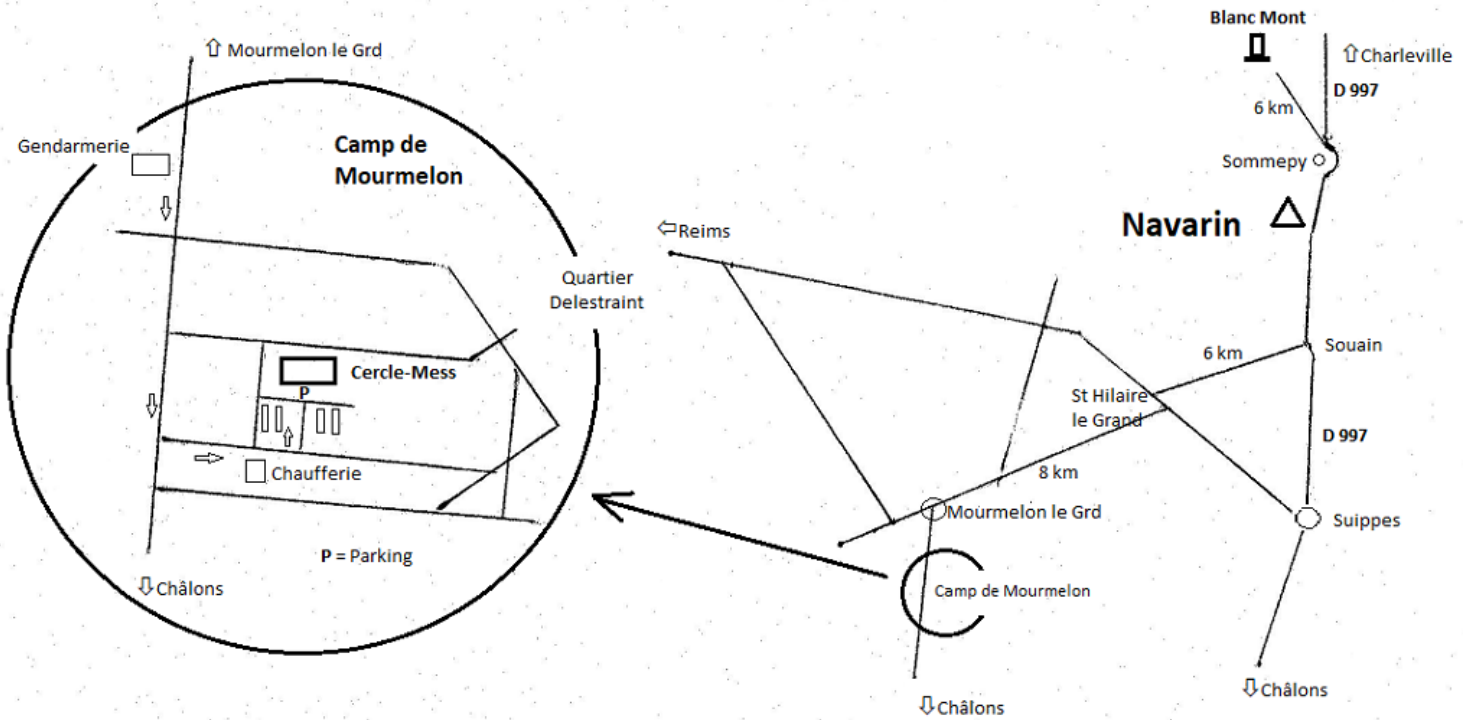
⇧ Mourmelon le Grd

Gendarmerie

Camp de Mourmelon

Quartier Delestraint

Cercle-Mess

P

Chaufferie

P = Parking

⇩ Châlons

Blanc Mont

⇧ Charleville

D 997

6 km

Sommepy

Navarin

⇦ Reims

6 km

Souain

St Hilaire le Grand

D 997

8 km

Mourmelon le Grd

Suippes

Camp de Mourmelon

⇩ Châlons

⇩ Châlons